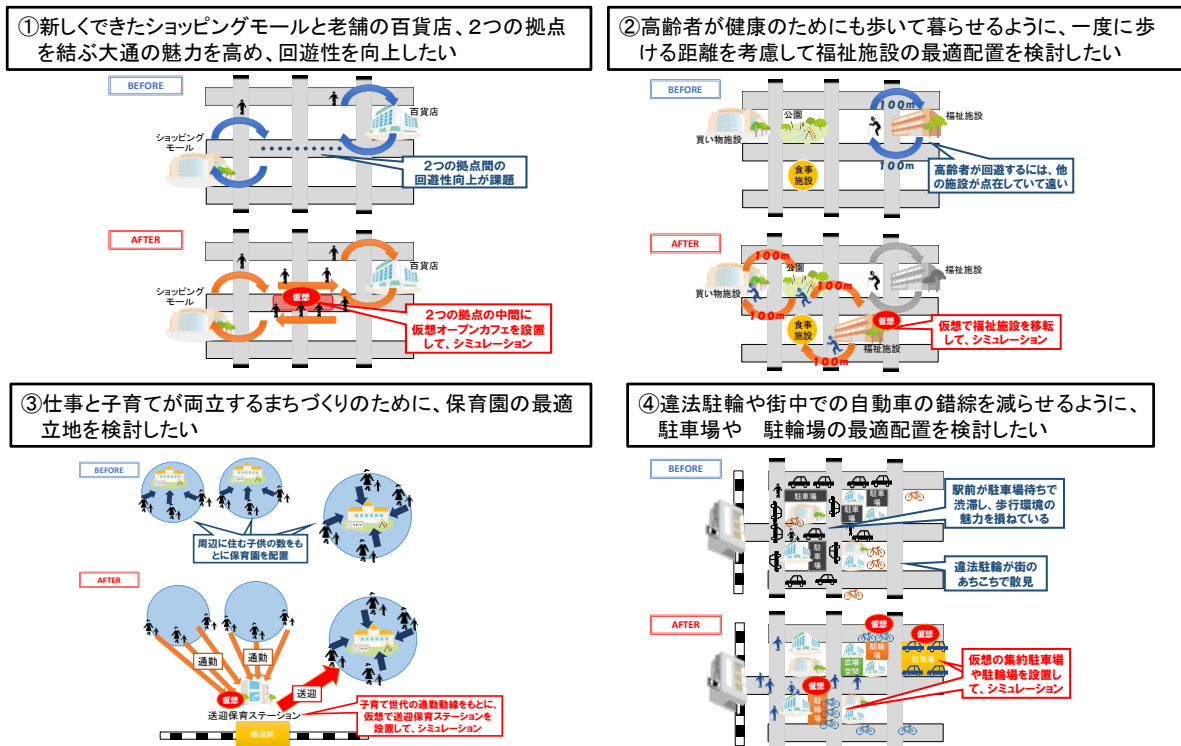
①新しくできたショッピングモールと老舗の百貨店、2つの拠点を結ぶ大通の魅力を高め、回遊性を向上したい

BEFORE

百貨店

ショッピングモール

2つの拠点間の回遊性向上が課題

AFTER

百貨店

ショッピングモール

仮想

2つの拠点の中間に仮想オープンカフェを設置して、シミュレーション

②高齢者が健康のためにも歩いて暮らせるように、一度に歩ける距離を考慮して福祉施設の最適配置を検討したい

BEFORE

公園

100m

福祉施設

買い物施設

食事施設

100m

高齢者が回遊するには、他の施設が点在していて遠い

AFTER

100m

公園

福祉施設

買い物施設

100m

食事施設

仮想

100m

福祉施設

仮想で福祉施設を移転して、シミュレーション

③仕事と子育てが両立するまちづくりのために、保育園の最適立地を検討したい

BEFORE

周辺に住む子供の数をもとに保育園を配置

AFTER

通勤

通勤

仮想

送迎

送迎保育ステーション

子育て世代の通勤動線をもとに、仮想で送迎保育ステーションを設置して、シミュレーション

鉄道駅

④違法駐輪や街中での自動車の錯綜を減らせるように、駐車場や　駐輪場の最適配置を検討したい

BEFORE

駐車場

駐車場

駐車場

駐車場

駐輪場

駅前が駐車場待ちで渋滞し、歩行環境の魅力を損ねている

違法駐輪が街のあちこちで散見

AFTER

仮想

仮想

広場空間

駐輪場

駐車場

仮想

駐輪場

仮想の集約駐車場や駐輪場を設置して、シミュレーション